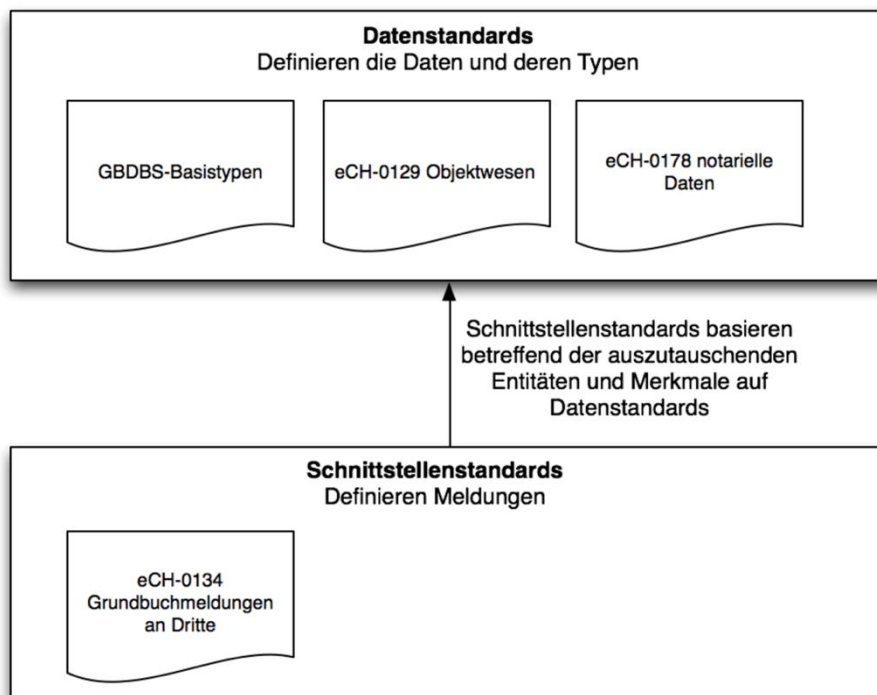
**Datenstandards**
Definieren die Daten und deren Typen

GBDBS-Basistypen

eCH-0129 Objektwesen

eCH-0178 notarielle Daten

Schnittstellenstandards basieren betreffend der auszutauschenden Entitäten und Merkmale auf Datenstandards

**Schnittstellenstandards**
Definieren Meldungen

eCH-0134 Grundbuchmeldungen an Dritte